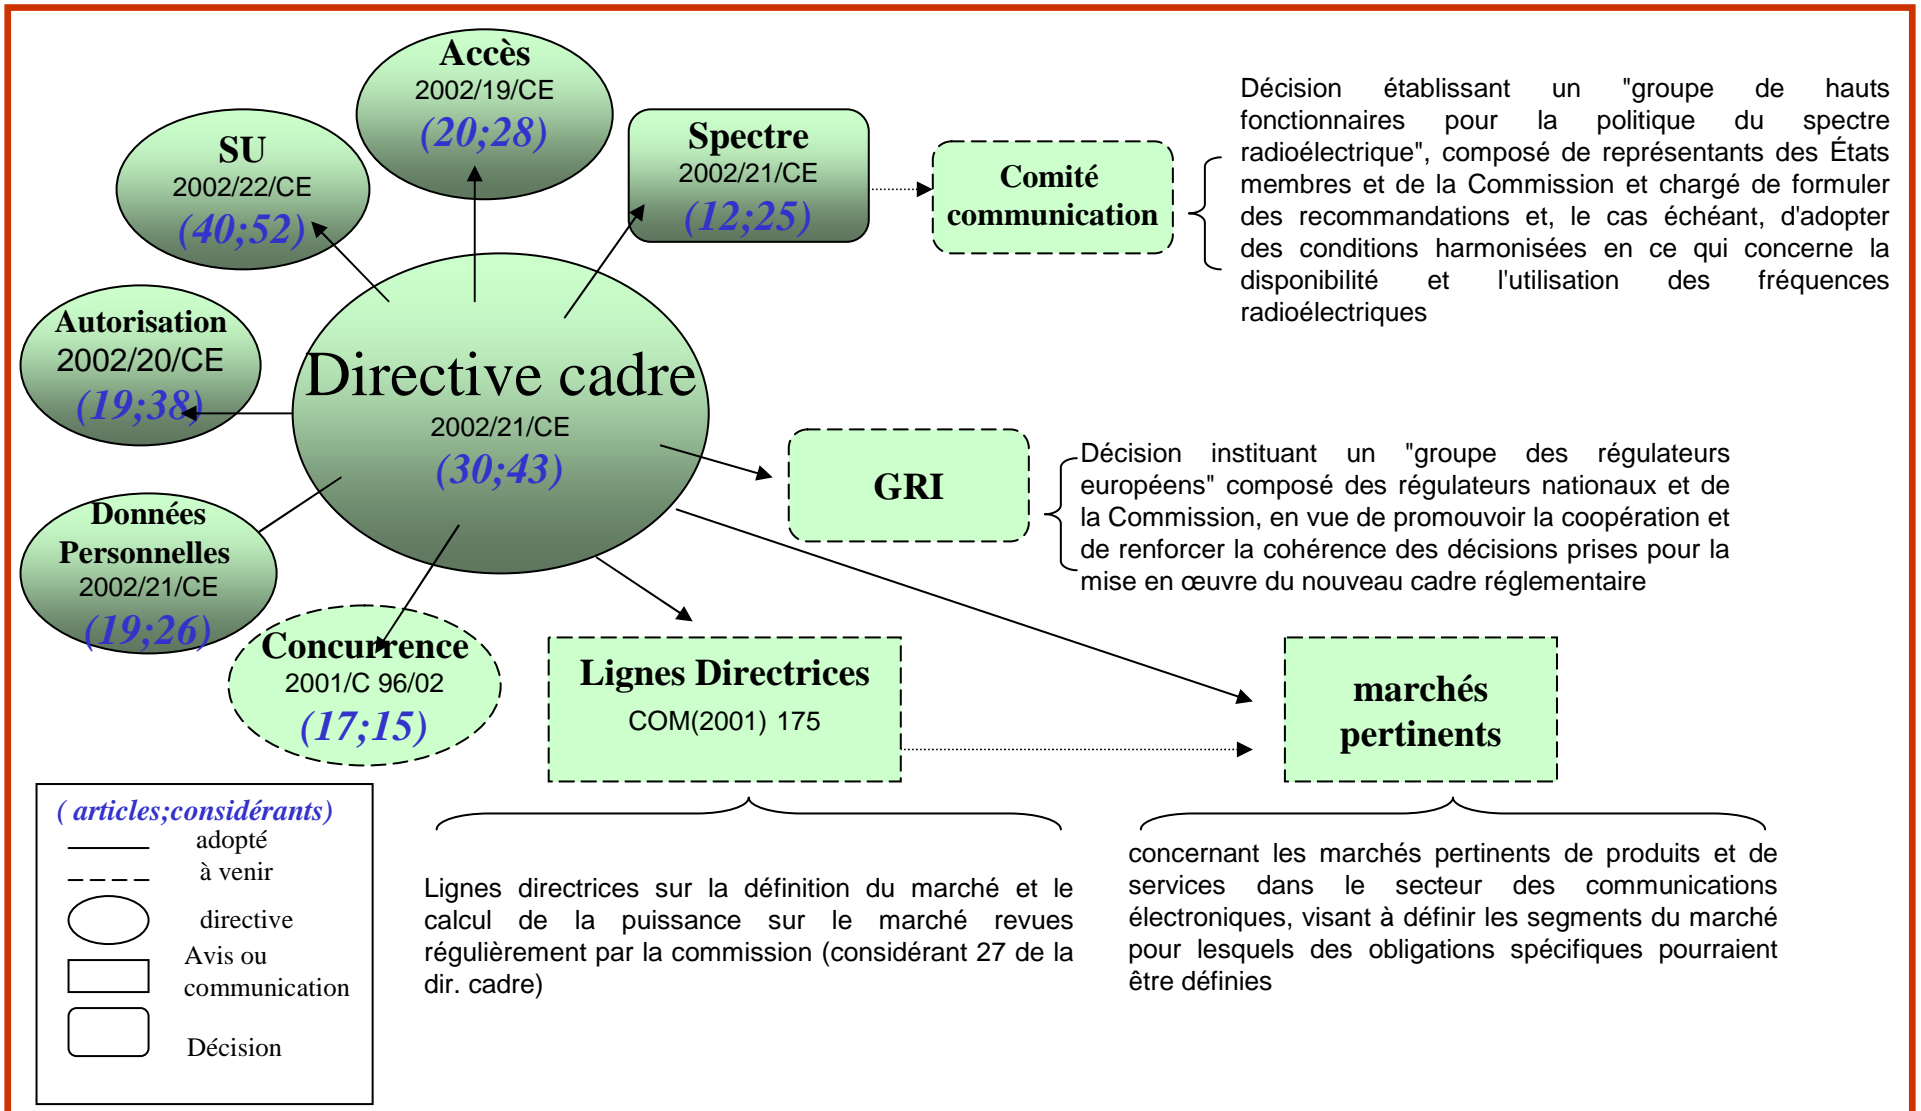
Accès
2002/19/CE
(20;28)

SU
2002/22/CE
(40;52)

Spectre
2002/21/CE
(12;25)

Comité communication

Décision établissant un "groupe de hauts fonctionnaires pour la politique du spectre radioélectrique", composé de représentants des États membres et de la Commission et chargé de formuler des recommandations et, le cas échéant, d'adopter des conditions harmonisées en ce qui concerne la disponibilité et l'utilisation des fréquences radioélectriques

Autorisation
2002/20/CE
(19;38)

Directive cadre
2002/21/CE
(30;43)

GRI

Décision instituant un "groupe des régulateurs européens" composé des régulateurs nationaux et de la Commission, en vue de promouvoir la coopération et de renforcer la cohérence des décisions prises pour la mise en œuvre du nouveau cadre réglementaire

Données Personnelles
2002/21/CE
(19;26)

Concurrence
2001/C 96/02
(17;15)

Lignes Directrices
COM(2001) 175

marchés pertinents

( articles;considérants)
adopté
à venir
directive
Avis ou communication
Décision

Lignes directrices sur la définition du marché et le calcul de la puissance sur le marché revues régulièrement par la commission (considérant 27 de la dir. cadre)

concernant les marchés pertinents de produits et de services dans le secteur des communications électroniques, visant à définir les segments du marché pour lesquels des obligations spécifiques pourraient être définies